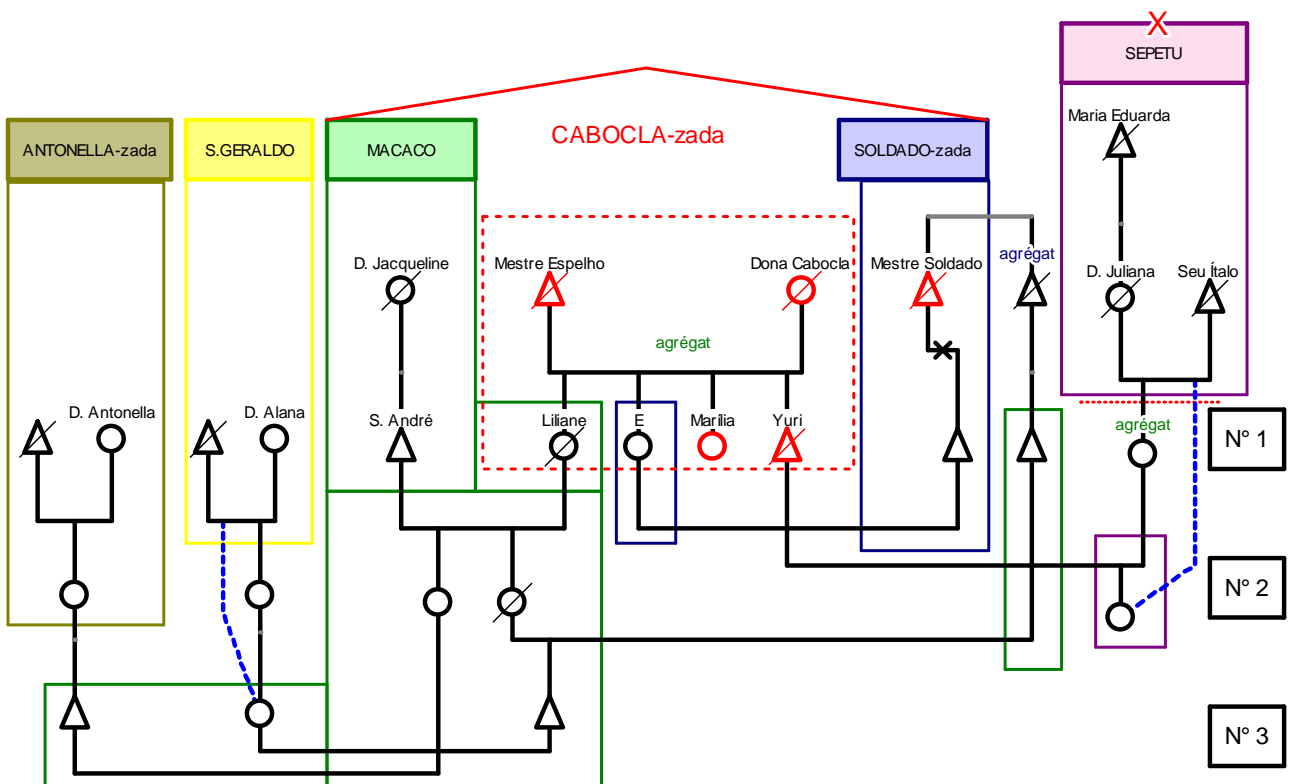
X
SEPETU

ANTONELLA-zada

S.GERALDO

MACACO

CABOCLA-zada

SOLDADO-zada

Maria Eduarda

D. Jacqueline

Mestre Espelho

Dona Cabocla

Mestre Soldado

agrégat

D. Juliana

Seu Ítalo

agrégat

D. Antonella

D. Alana

S. André

Liliane

E

Marília

Yuri

agrégat

N° 1

N° 2

N° 3